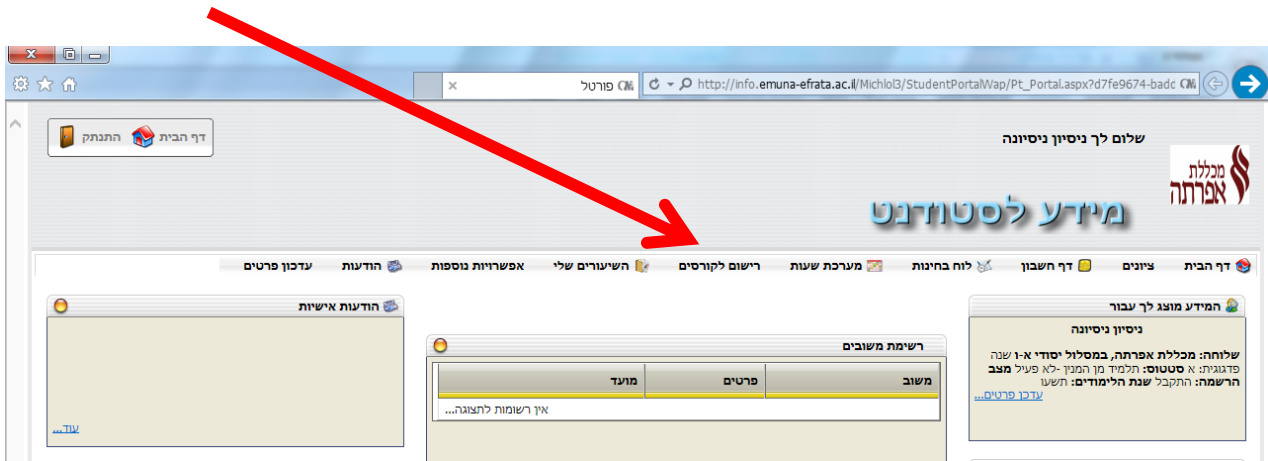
http://info.emuna-efrata.ac.il/Michlol3/StudentPortalWap/Pt_Portal.aspx?d7fe9674-badc

פורטל

דף הבית התנתק

שלום לך ניסיון ניסיונה

מכללת אפרתה

מידע לסטודנט

דף הבית ציונים דף חשבון לוח בחינות מערכת שעות רישום לקורסים השיעורים שלי אפשרויות נוספות הודעות עדכון פרטים

המידע מוצג לך עבור

ניסיון ניסיונה

שלוחה: מכללת אפרתה, במסלול יסודי א-ו שנה פדגוגית: א סטטוס: תלמיד מן המניין -לא פעיל מצב הרשמה: התקבל שנת הלימודים: תשעו
עדכון פרטים...

רשימת משובים

| משוב | פרטים | מועד |
|---|---|---|
| אין רשומות לתצוגה... | | |

הודעות אישיות

עוד...